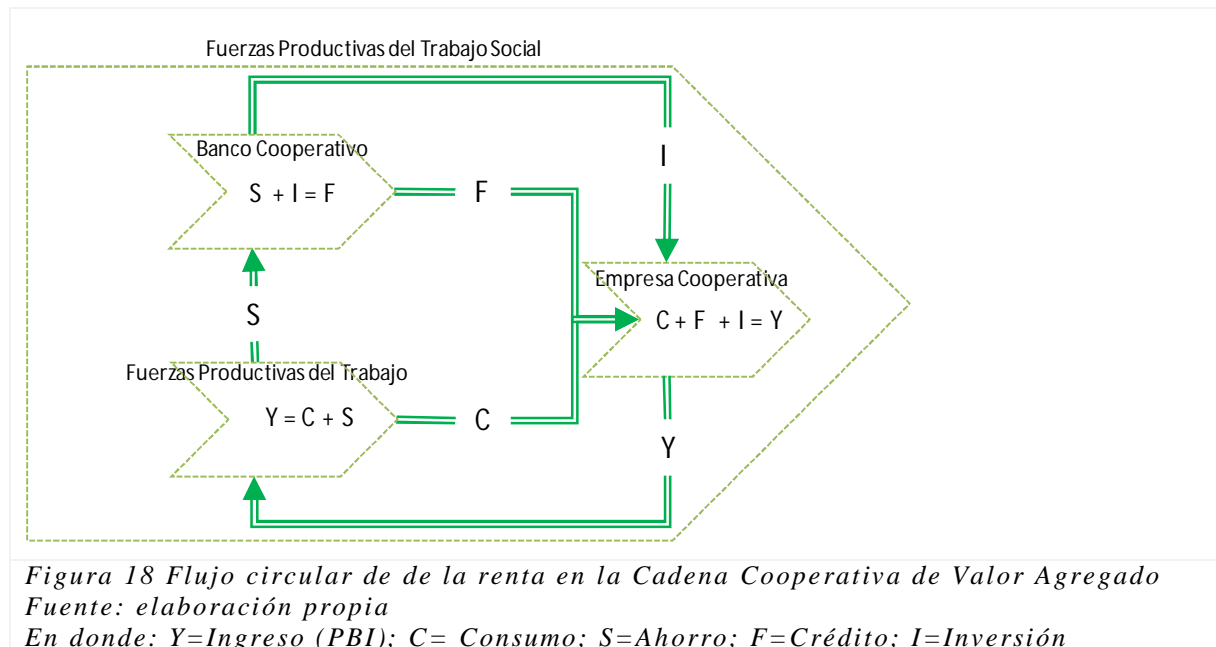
Fuerzas Productivas del Trabajo Social

Banco Cooperativo

S + I = F

I

F

Empresa Cooperativa

C + F + I = Y

S

Fuerzas Productivas del Trabajo

Y = C + S

C

Y

Figura 18 Flujo circular de de la renta en la Cadena Cooperativa de Valor Agregado
Fuente: elaboración propia
En donde: Y=Ingreso (PBI); C= Consumo; S=Ahorro; F=Crédito; I=Inversión